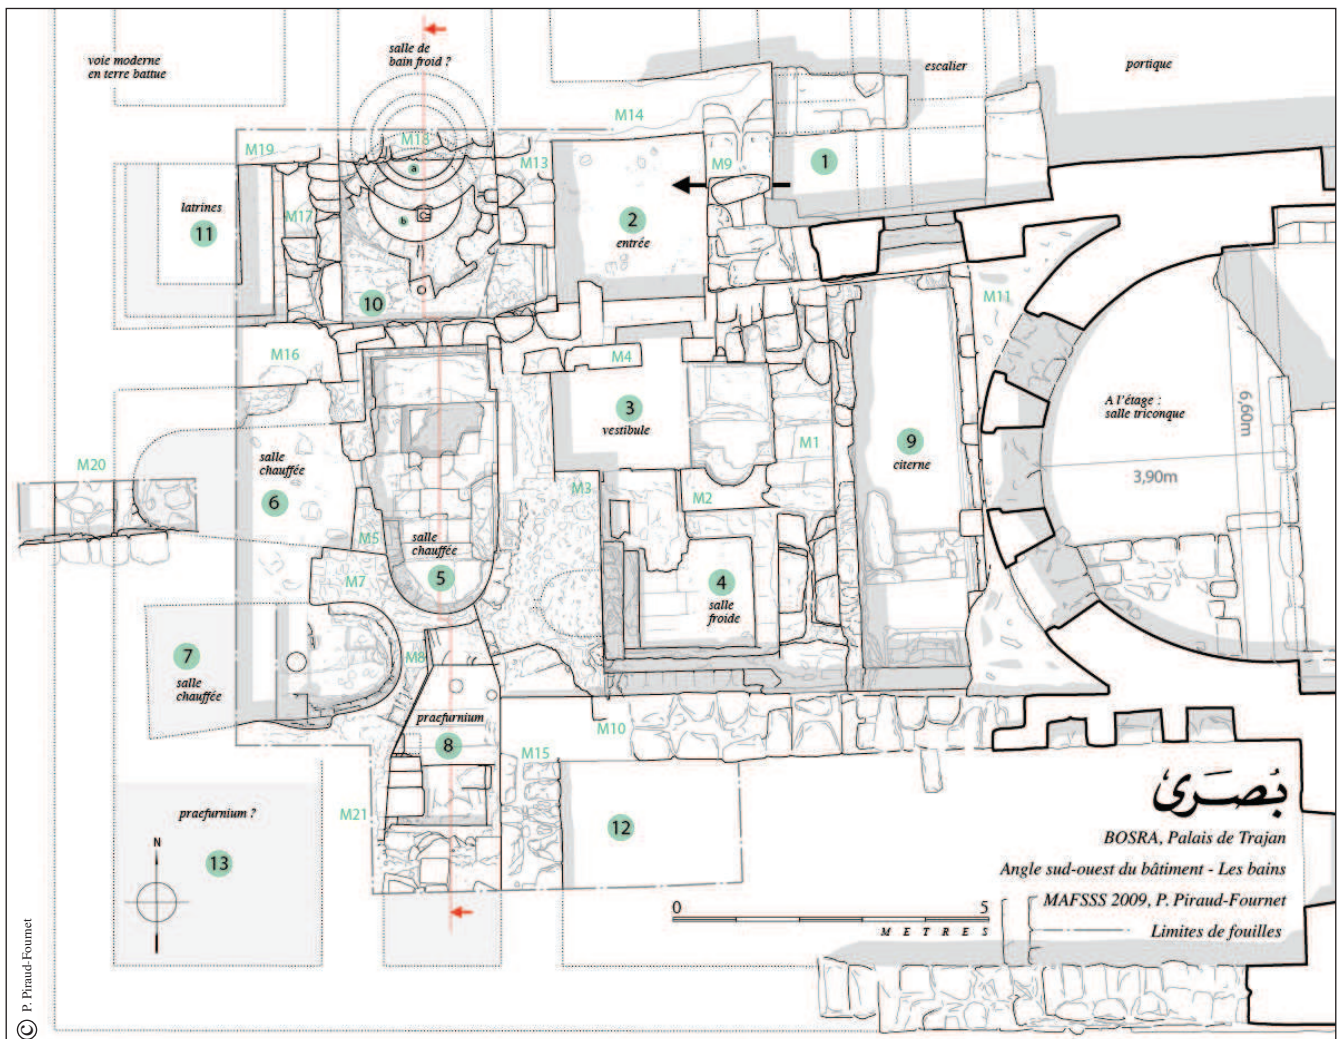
voie moderne en terre battue

salle de bain froid ?

escalier

portique

M14

M19

M18

M13

M9

1

a

b

latrines

11

M17

2

entrée

10

M11

M16

M4

A l'étage : salle triconque

6,60m

3

vestibule

9

citerne

M1

3,90m

M20

salle chauffée

6

M3

M2

M5

salle chauffée

5

M7

4

salle froide

7

salle chauffée

M8

praefurnium

8

M10

M15

بصرى

M21

praefurnium ?

12

BOSRA, Palais de Trajan

N

13

Angle sud-ouest du bâtiment - Les bains

MAFSSS 2009, P. Piraud-Fournet

0

5

M E T R E S

Limites de fouilles

© P. Piraud-Fournet